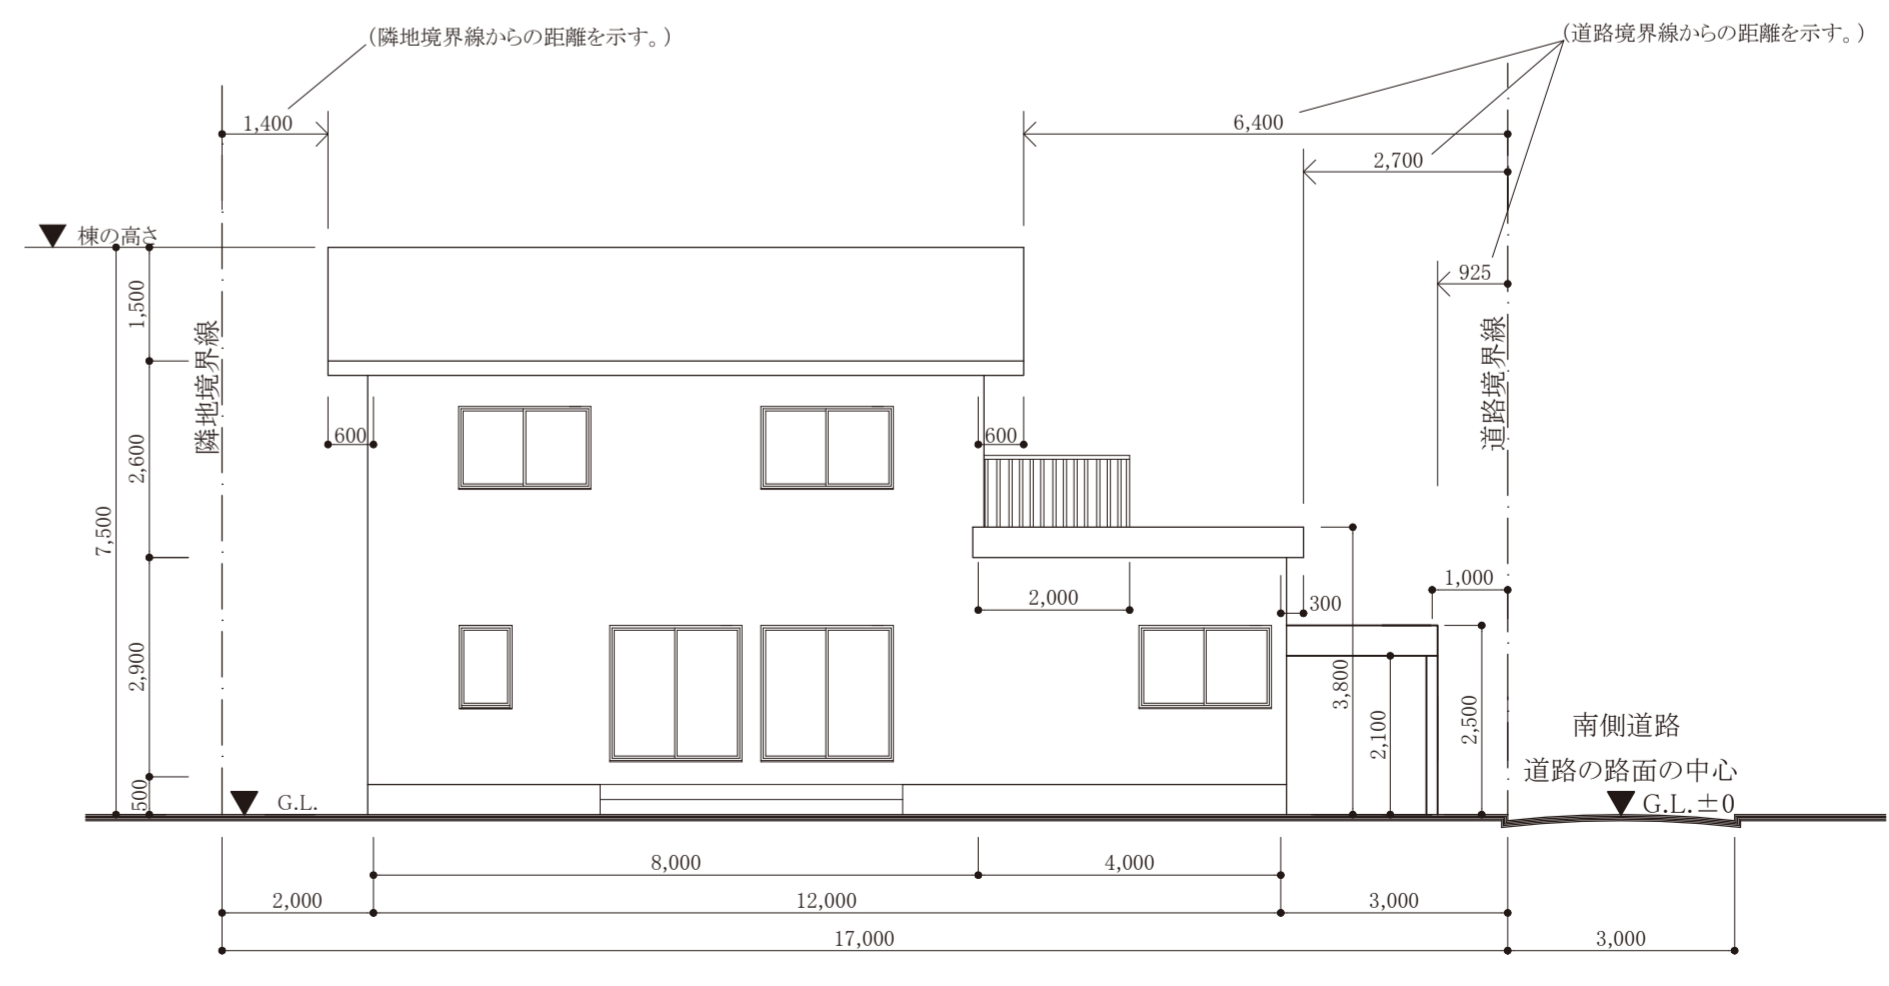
（隣地境界線からの距離を示す。）

（道路境界線からの距離を示す。）

1,400

6,400

2,700

925

棟の高さ

1,500

2,600

7,500

2,900

500

隣地境界線

道路境界線

600

600

2,000

300

1,000

3,800

2,100

2,500

南側道路

道路の路面の中心

G.L.

G.L.±0

8,000

4,000

2,000

12,000

3,000

17,000

3,000